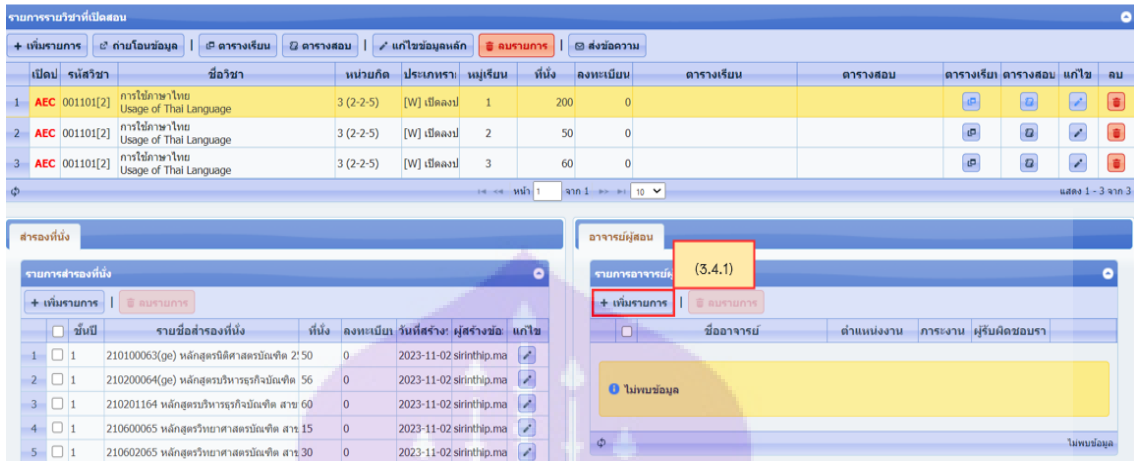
รายการรายวิชาที่เปิดสอน

+ เพิ่มรายการ | ถ่ายโอนข้อมูล | ตารางเรียน | ตารางสอบ | แก้ไขข้อมูลหลัก | ลบรายการ | ส่งข้อความ

| | เปิดป | รหัสวิชา | ชื่อวิชา | หน่วยกิต | ประเภทรา | หมู่เรียน | ที่นั่ง | ลงทะเบียน | ตารางเรียน | ตารางสอบ | ตารางเรียน | ตารางสอบ | แก้ไข | ลบ |
|---|---|---|---|---|---|---|---|---|---|---|---|---|---|---|
| 1 | AEC | 001101[2] | การใช้ภาษาไทย Usage of Thai Language | 3 (2-2-5) | [W] เปิดลงป | 1 | 200 | 0 | | | | | | |
| 2 | AEC | 001101[2] | การใช้ภาษาไทย Usage of Thai Language | 3 (2-2-5) | [W] เปิดลงป | 2 | 50 | 0 | | | | | | |
| 3 | AEC | 001101[2] | การใช้ภาษาไทย Usage of Thai Language | 3 (2-2-5) | [W] เปิดลงป | 3 | 60 | 0 | | | | | | |

หน้า 1 จาก 1 10 แสดง 1 - 3 จาก 3

สำรองที่นั่ง

รายการสำรองที่นั่ง

+ เพิ่มรายการ | ลบรายการ

| | | ชั้นปี | รายชื่อสำรองที่นั่ง | ที่นั่ง | ลงทะเบียน | วันที่สร้าง | ผู้สร้างข้อ | แก้ไข |
|---|---|---|---|---|---|---|---|---|
| 1 | | 1 | 210100063(ge) หลักสูตรนิติศาสตรบัณฑิต 2 | 50 | 0 | 2023-11-02 | sirinthip.ma | |
| 2 | | 1 | 210200064(ge) หลักสูตรบริหารธุรกิจบัณฑิต | 56 | 0 | 2023-11-02 | sirinthip.ma | |
| 3 | | 1 | 210201164 หลักสูตรบริหารธุรกิจบัณฑิต สาข | 60 | 0 | 2023-11-02 | sirinthip.ma | |
| 4 | | 1 | 210600065 หลักสูตรวิทยาศาสตรบัณฑิต สาข | 15 | 0 | 2023-11-02 | sirinthip.ma | |
| 5 | | 1 | 210602065 หลักสูตรวิทยาศาสตรบัณฑิต สาข | 30 | 0 | 2023-11-02 | sirinthip.ma | |

อาจารย์ผู้สอน

รายการอาจารย์ผู้

(3.4.1)

+ เพิ่มรายการ | ลบรายการ

| | ชื่ออาจารย์ | ตำแหน่งงาน | ภาระงาน | ผู้รับผิดชอบรา |
|---|---|---|---|---|

ไม่พบข้อมูล

ไม่พบข้อมูล